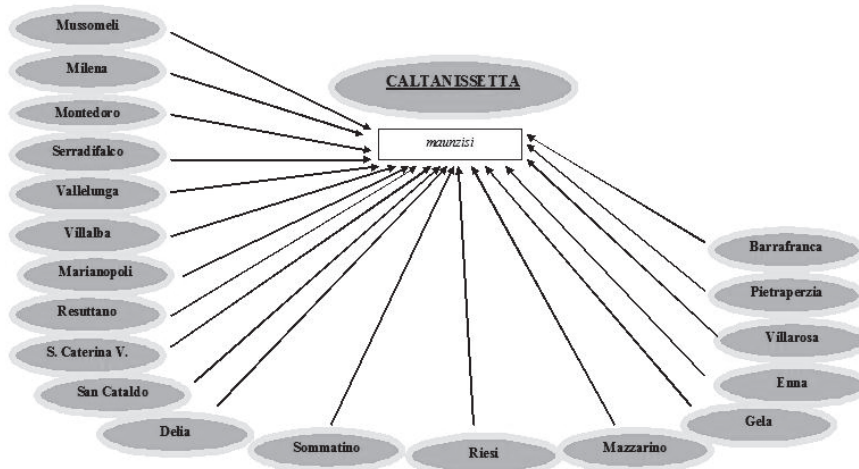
CALTANISSETTA

maunzisi

Mussomeli

Milena

Montedoro

Serradifalco

Vallelunga

Villalba

Marianopoli

Resuttano

S. Caterina V.

San Cataldo

Delia

Sommatino

Riesi

Mazzarino

Gela

Enna

Villarosa

Pietraperzia

Barrafranca